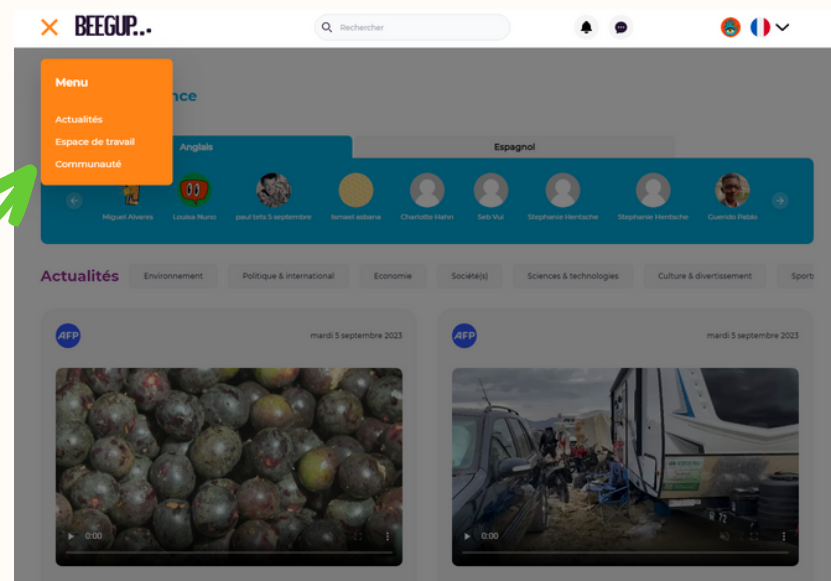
BEEGUP..

Rechercher

Menu

Actualités

Espace de travail

Communauté

nce

Anglais

Espagnol

Miguel Alveres

Louisa Nuno

paul tets 5 septembre

Ismael asbana

Charlotte Hahn

Seb Vui

Stephanie Hentsche

Stephanie Hentsche

Guendo Pablo

Actualités

Environnement

Politique & international

Economie

Société(s)

Sciences & technologies

Culture & divertissement

Sports

AFP

mardi 5 septembre 2023

AFP

mardi 5 septembre 2023

0:00

0:00